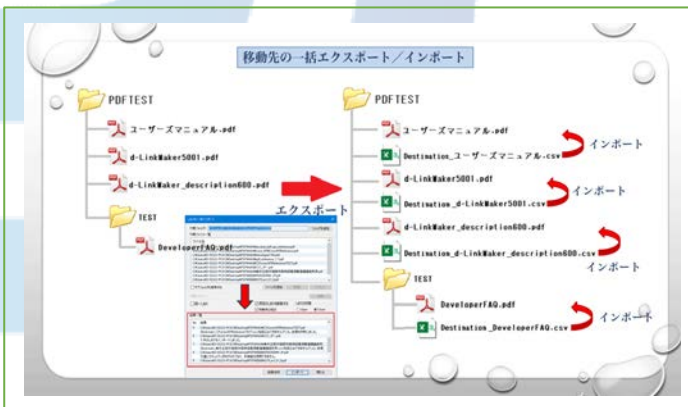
移動先の一括エクスポート／インポート

PDFTEST

ユーザーズマニュアル.pdf

d-LinkMaker5001.pdf

d-LinkMaker_description600.pdf

TEST

DeveloperFAQ.pdf

エクスポート

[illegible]

PDFTEST

ユーザーズマニュアル.pdf

Destination_ユーザーズマニュアル.csv

インポート

d-LinkMaker5001.pdf

Destination_d-LinkMaker5001.csv

インポート

d-LinkMaker_description600.pdf

Destination_d-LinkMaker_description600.csv

インポート

TEST

DeveloperFAQ.pdf

Destination_DeveloperFAQ.csv

インポート